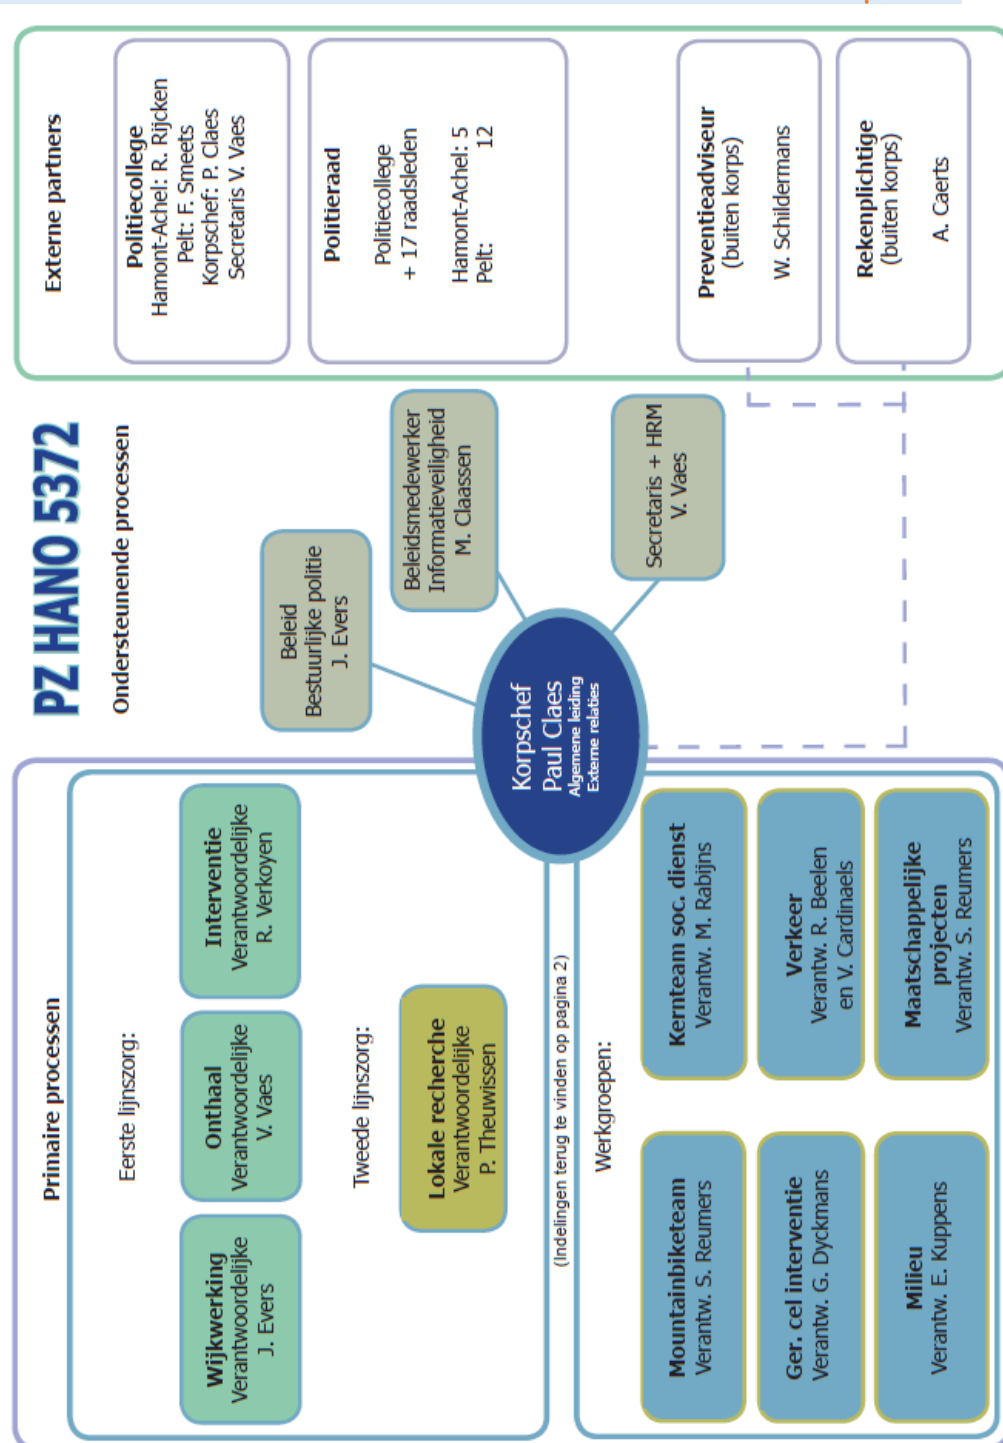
PZ HANO 5372

Ondersteunende processen

Externe partners

Politiecollege
Hamont-Achel: R. Rijcken
Pelt: F. Smeets
Korpschef: P. Claes
Secretaris V. Vaes

Politieraad
Politiecollege
+ 17 raadsleden
Hamont-Achel: 5
Pelt: 12

Preventieadviseur
(buiten korps)
W. Schildermans

Rekenplichtige
(buiten korps)
A. Caerts

Beleid
Bestuurlijke politie
J. Evers

Beleidsmedewerker
Informatieveiligheid
M. Claassen

Secretaris + HRM
V. Vaes

Korpschef
Paul Claes
Algemene leiding
Externe relaties

Primaire processen

Eerste lijnszorg:

Wijkwerking
Verantwoordelijke
J. Evers

Onthaal
Verantwoordelijke
V. Vaes

Interventie
Verantwoordelijke
R. Verkoyen

Tweede lijnszorg:

Lokale recherche
Verantwoordelijke
P. Theuwissen

(Indelingen terug te vinden op pagina 2)

Werkgroepen:

Mountainbiketeam
Verantw. S. Reumers

Kernteam soc. dienst
Verantw. M. Rabijns

Ger. cel interventie
Verantw. G. Dyckmans

Verkeer
Verantw. R. Beelen
en V. Cardinaels

Milieu
Verantw. E. Kuppens

Maatschappelijke
projecten
Verantw. S. Reumers